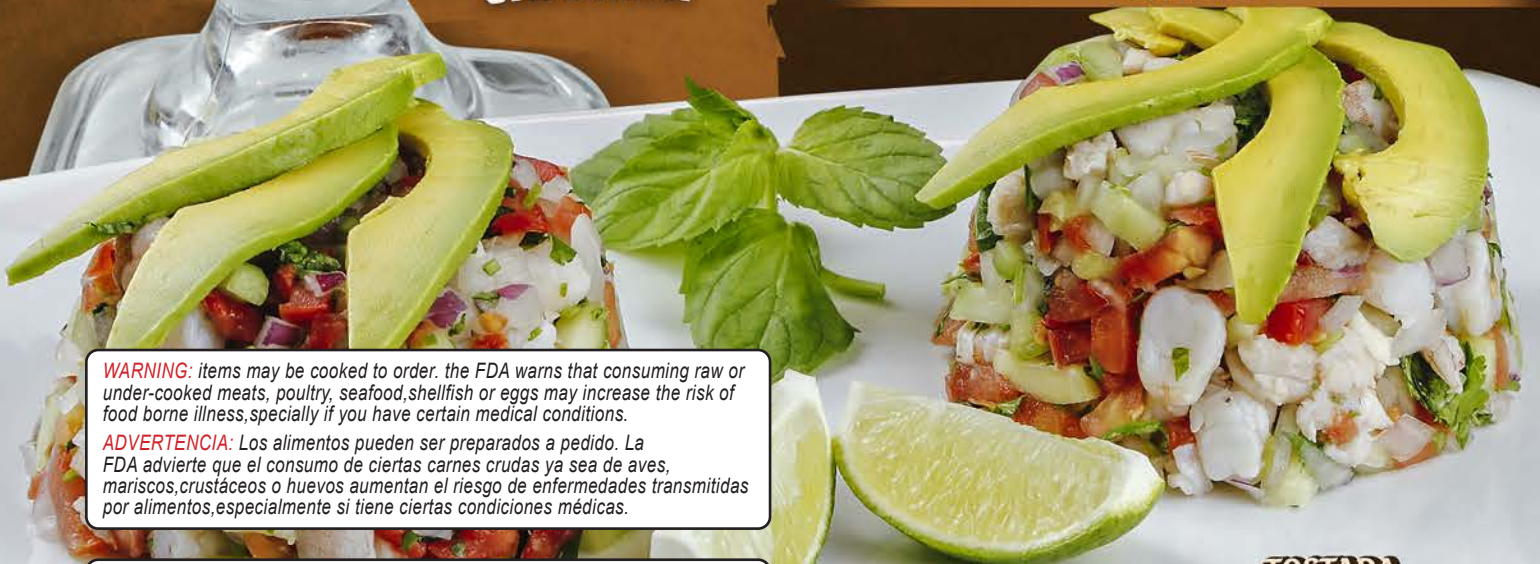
WARNING: items may be cooked to order. the FDA warns that consuming raw or under-cooked meats, poultry, seafood,shellfish or eggs may increase the risk of food borne illness,specially if you have certain medical conditions.

ADVERTENCIA: Los alimentos pueden ser preparados a pedido. La FDA advierte que el consumo de ciertas carnes crudas ya sea de aves, mariscos,crustáceos o huevos aumentan el riesgo de enfermedades transmitidas por alimentos,especialmente si tiene ciertas condiciones médicas.

TOSTADA